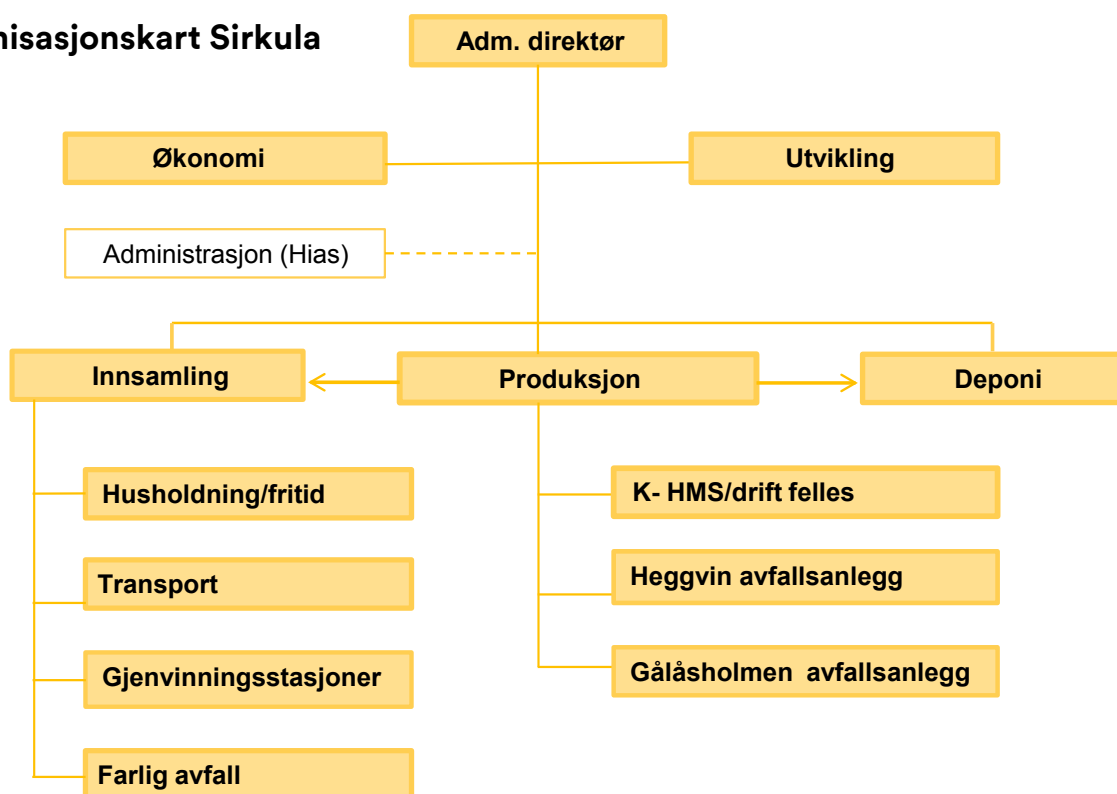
nisasjonskart Sirkula

Adm. direktør

Økonomi

Utvikling

Administrasjon (Hias)

Innsamling

Produksjon

Deponi

Husholdning/fritid

Transport

Gjenvinningsstasjoner

Farlig avfall

K- HMS/drift felles

Heggvin avfallsanlegg

Gålåsholmen avfallsanlegg